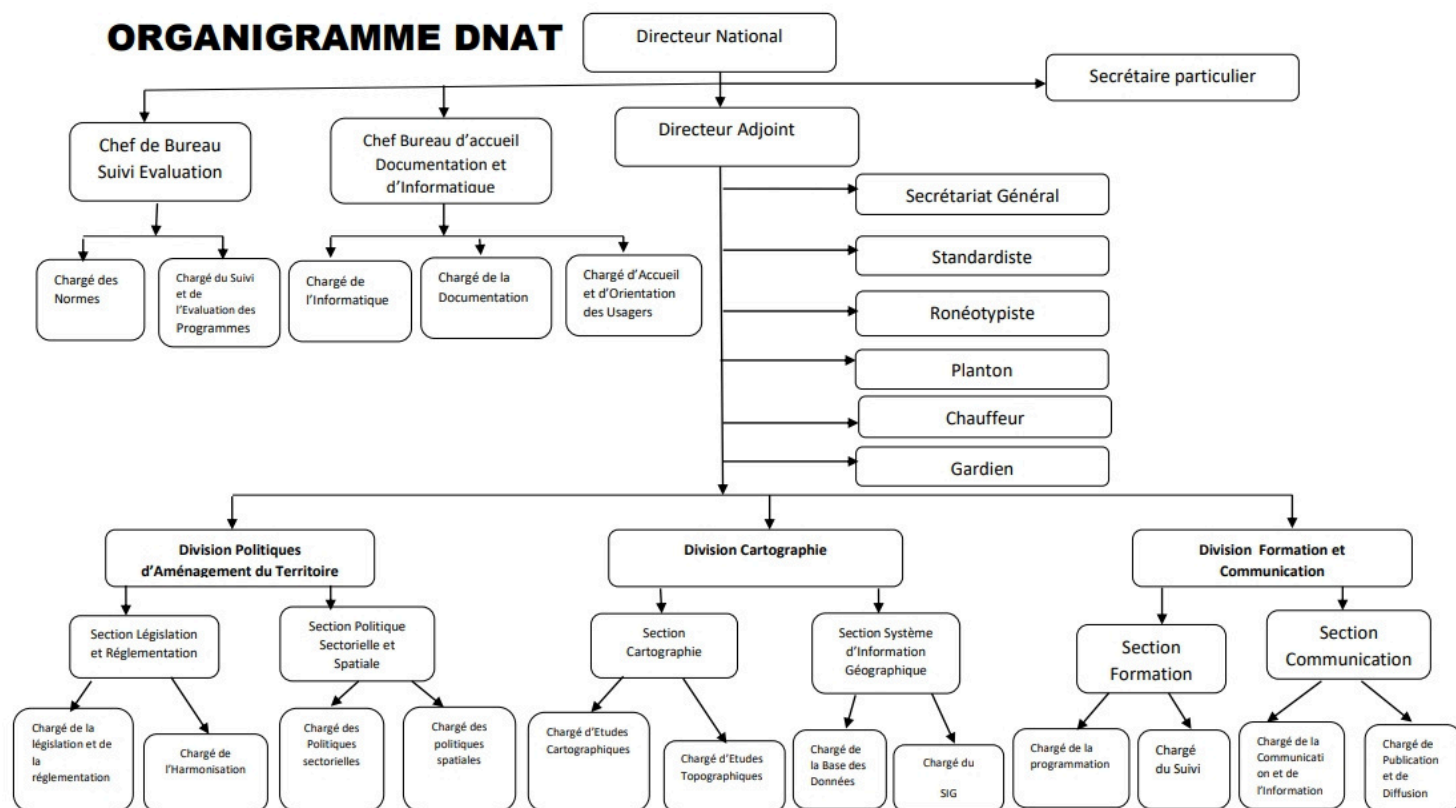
ORGANIGRAMME DNAT

Directeur National

Secrétaire particulier

Chef de Bureau Suivi Evaluation

Chef Bureau d'accueil Documentation et d'Informatique

Directeur Adjoint

Secrétariat Général

Standardiste

Ronéotypiste

Planton

Chauffeur

Gardien

Chargé des Normes

Chargé du Suivi et de l'Evaluation des Programmes

Chargé de l'Informatique

Chargé de la Documentation

Chargé d'Accueil et d'Orientation des Usagers

Division Politiques d'Aménagement du Territoire

Division Cartographie

Division Formation et Communication

Section Législation et Réglementation

Section Politique Sectorielle et Spatiale

Section Cartographie

Section Système d'Information Géographique

Section Formation

Section Communication

Chargé de la législation et de la réglementation

Chargé de l'Harmonisation

Chargé des Politiques sectorielles

Chargé des politiques spatiales

Chargé d'Etudes Cartographiques

Chargé d'Etudes Topographiques

Chargé de la Base des Données

Chargé du SIG

Chargé de la programmation

Chargé du Suivi

Chargé de la Communication et de l'Information

Chargé de Publication et de Diffusion